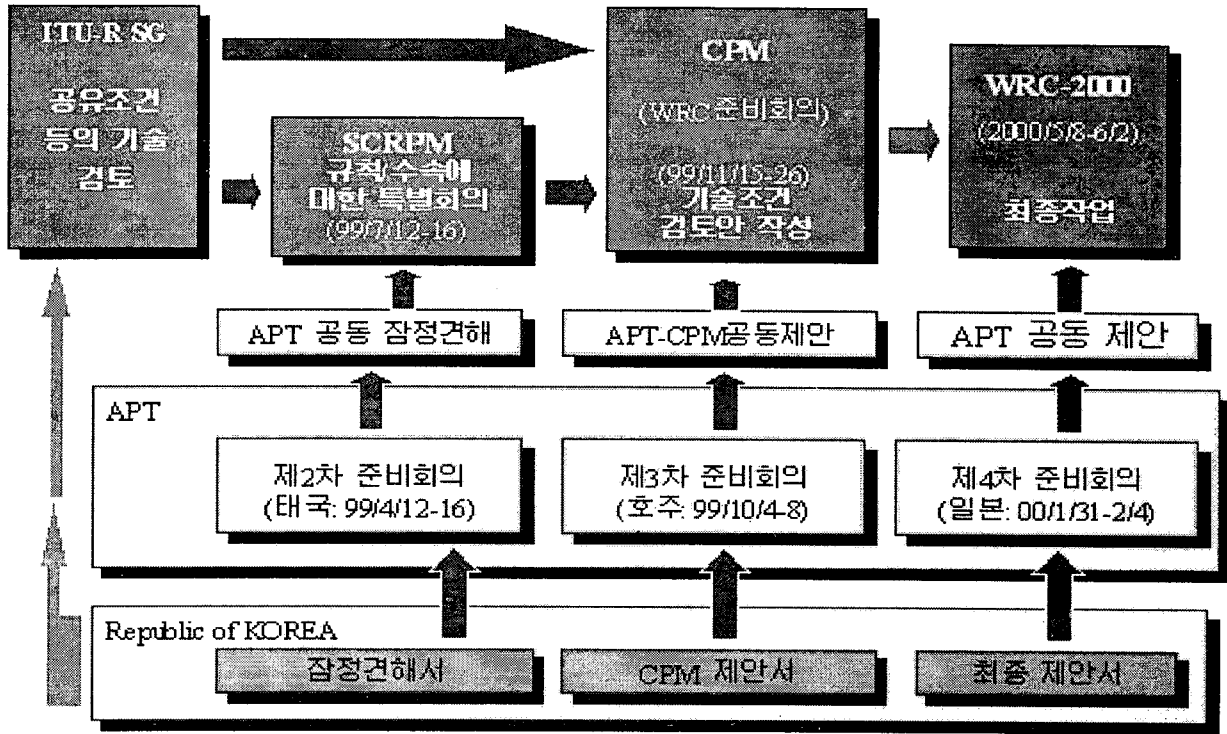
ITU-R SG

공유조건 등의 기술 검토

SCRPM 규칙/수속에 대한 특별회의 (99/7/12-16)

CPM (WRC준비회의)

(99/11/15-26) 기술조건 검토안 작성

WRC-2000 (2000/5/8-6/2)

최종작업

APT 공동 잠정견해

APT-CPM공동제안

APT 공동 제안

APT

제2차 준비회의 (태국: 99/4/12-16)

제3차 준비회의 (호주: 99/10/4-8)

제4차 준비회의 (일본: 00/1/31-2/4)

Republic of KOREA

잠정견해서

CPM 제안서

최종 제안서